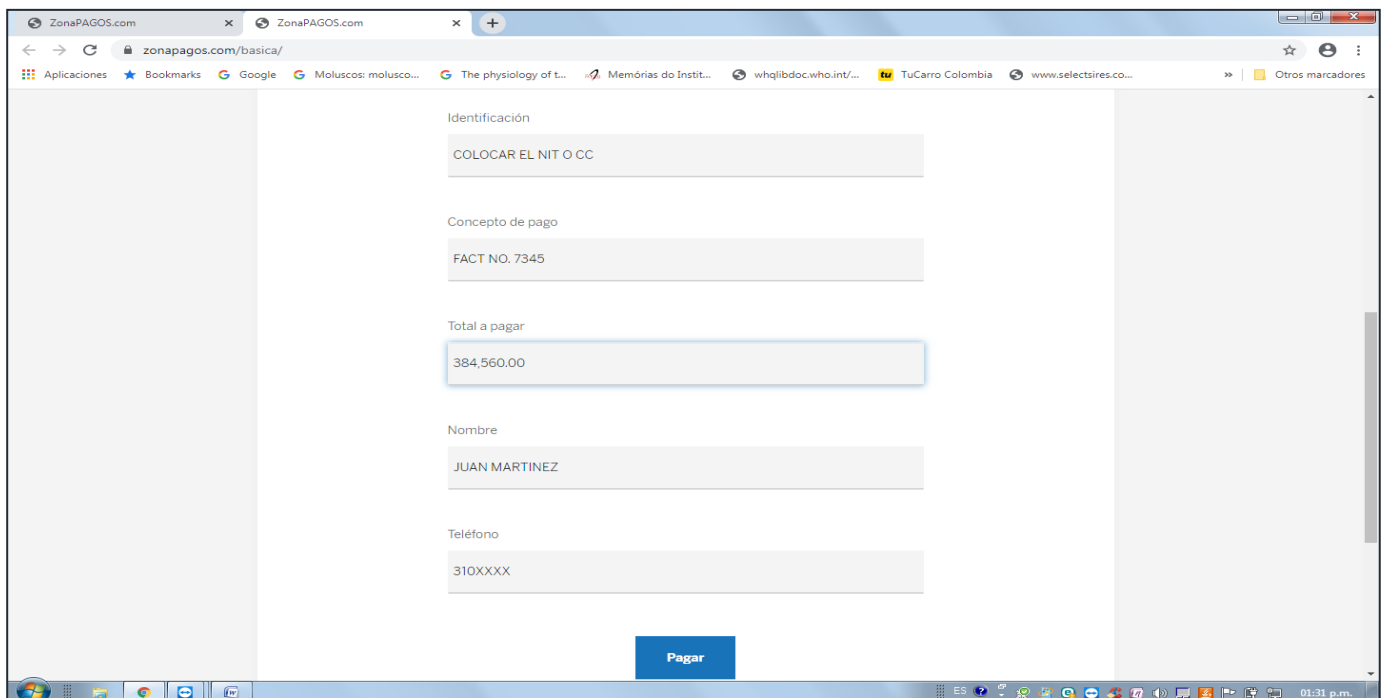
ZonaPAGOS.com ×
ZonaPAGOS.com ×
+
zonapagos.com/basica/
Aplicaciones Bookmarks Google Moluscos: molusco... The physiology of t... Memórias do Instit... whqlibdoc.who.int/... tu TuCarro Colombia www.selectsires.co... » Otros marcadores

Identificación
COLOCAR EL NIT O CC

Concepto de pago
FACT NO. 7345

Total a pagar
384,560.00

Nombre
JUAN MARTINEZ

Teléfono
310XXXX

Pagar

ES 01:31 p.m.